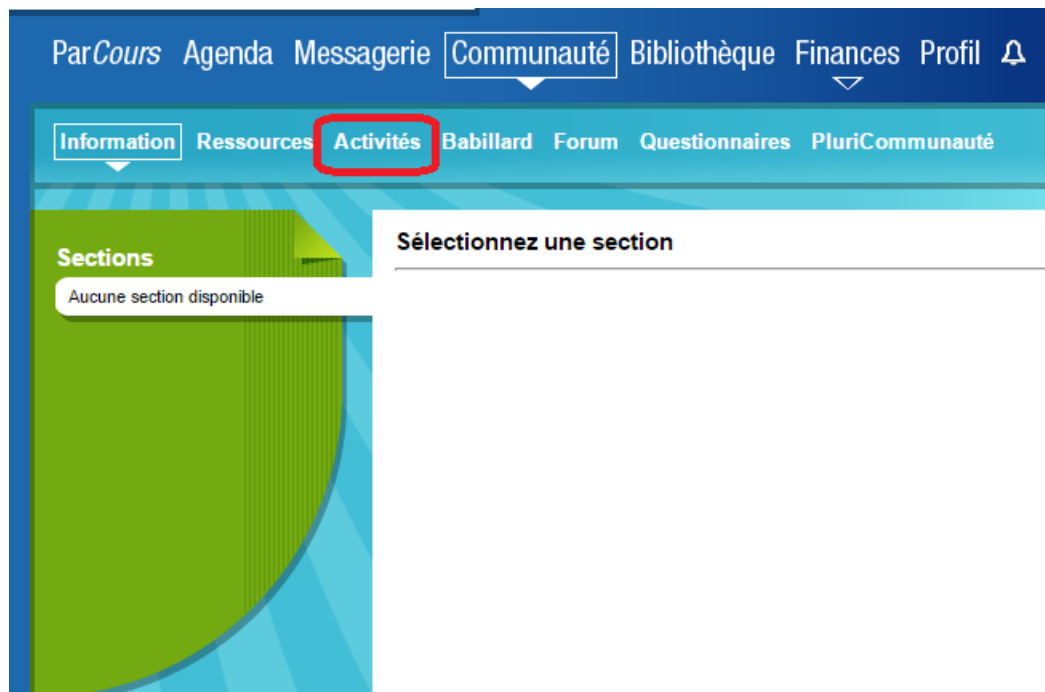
ParCours Agenda Messagerie Communauté Bibliothèque Finances Profil

Information Ressources Activités Babillard Forum Questionnaires PluriCommunauté

Sections

Aucune section disponible

Sélectionnez une section